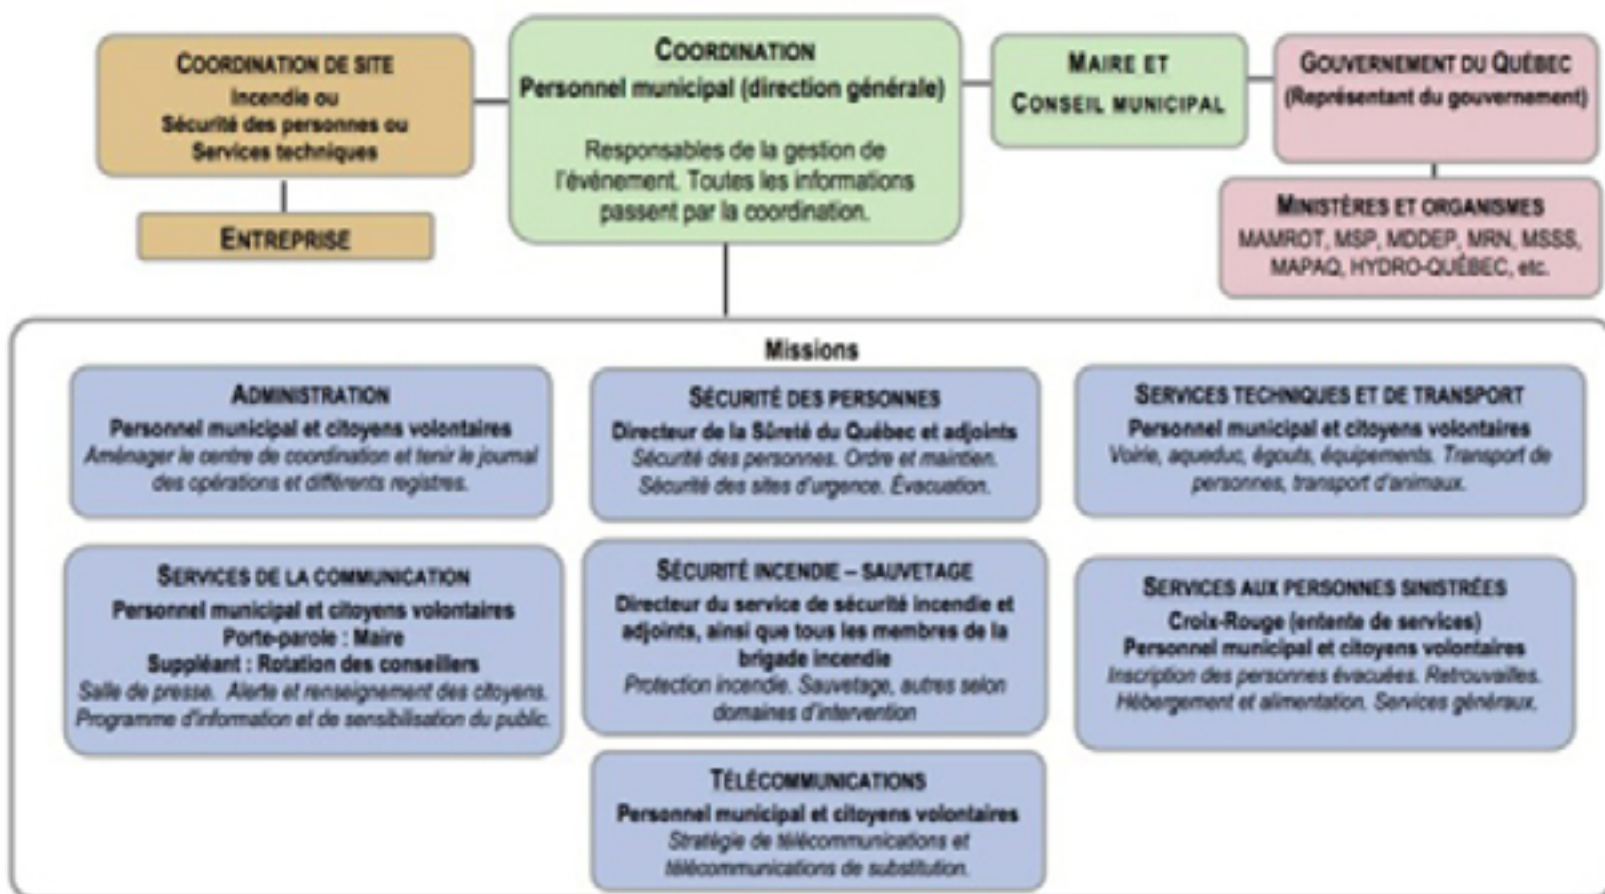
COORDINATION DE SITE
Incendie ou
Sécurité des personnes ou
Services techniques

ENTREPRISE

COORDINATION
Personnel municipal (direction générale)

Responsables de la gestion de l'événement. Toutes les informations passent par la coordination.

MAIRE ET CONSEIL MUNICIPAL

GOUVERNEMENT DU QUÉBEC
(Représentant du gouvernement)

MINISTÈRES ET ORGANISMES
MAMROT, MSP, MDDEP, MRN, MSSS, MAPAQ, HYDRO-QUÉBEC, etc.

Missions

ADMINISTRATION
Personnel municipal et citoyens volontaires
Aménager le centre de coordination et tenir le journal des opérations et différents registres.

SÉCURITÉ DES PERSONNES
Directeur de la Sûreté du Québec et adjoints
Sécurité des personnes. Ordre et maintien. Sécurité des sites d'urgence. Évacuation.

SERVICES TECHNIQUES ET DE TRANSPORT
Personnel municipal et citoyens volontaires
Voirie, aqueduc, égouts, équipements. Transport de personnes, transport d'animaux.

SERVICES DE LA COMMUNICATION
Personnel municipal et citoyens volontaires
Porte-parole : Maire
Suppléant : Rotation des conseillers
Salle de presse. Alerte et renseignement des citoyens. Programme d'information et de sensibilisation du public.

SÉCURITÉ INCENDIE – SAUVETAGE
Directeur du service de sécurité incendie et adjoints, ainsi que tous les membres de la brigade incendie
Protection incendie. Sauvetage, autres selon domaines d'intervention

SERVICES AUX PERSONNES SINISTRÉES
Croix-Rouge (entente de services)
Personnel municipal et citoyens volontaires
Inscription des personnes évacuées. Retrouvailles. Hébergement et alimentation. Services généraux.

TÉLÉCOMMUNICATIONS
Personnel municipal et citoyens volontaires
Stratégie de télécommunications et télécommunications de substitution.